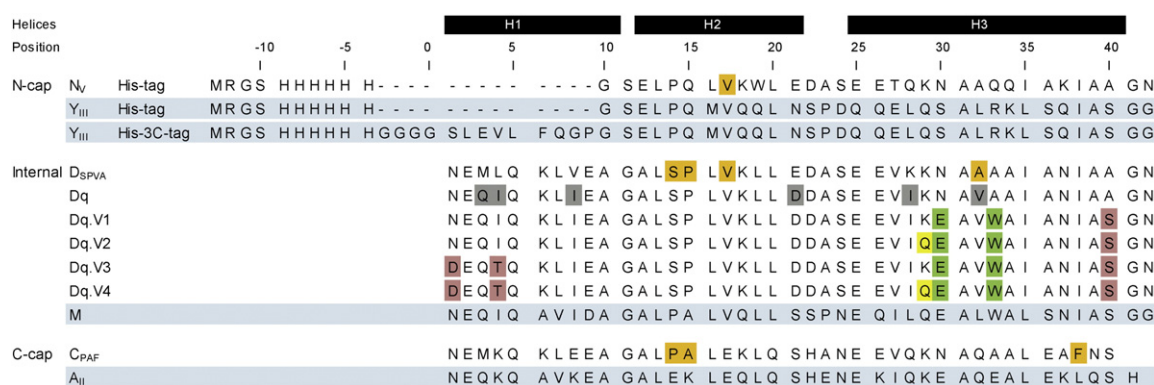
| Helices | | | | | H1 | H2 | H3 |
|---|---|---|---|---|---|---|---|
| Position | | -10 | -5 | 0 | 5 10 | 15 20 | 25 30 35 40 |
| N-cap | $N_V$ | His-tag | MRGS HHHHH H---- ----- ----G | SELPQ LVKWL EDASE | ETQKN AAQQI AKIAA GN |
| | $Y_{III}$ | His-tag | MRGS HHHHH H---- ----- ----G | SELPQ MVQQL NSPDQ | QELQS ALRKL SQIAS GG |
| | $Y_{III}$ | His-3C-tag | MRGS HHHHH HGGGG SLEVL FQGPG | SELPQ MVQQL NSPDQ | QELQS ALRKL SQIAS GG |
| Internal | $D_{SPVA}$ | | | NEMLQ KLVEA GALSP | LVKLL EDASE | EVKKN AAAAI ANIAA GN |
| | Dq | | | NEQIQ KLIEA GALSP | LVKLL DDASE | EVIKN AVAAI ANIAA GN |
| | Dq.V1 | | | NEQIQ KLIEA GALSP | LVKLL DDASE | EVIKE AVWAI ANIAS GN |
| | Dq.V2 | | | NEQIQ KLIEA GALSP | LVKLL DDASE | EVIQE AVWAI ANIAS GN |
| | Dq.V3 | | | DEQTQ KLIEA GALSP | LVKLL DDASE | EVIKE AVWAI ANIAS GN |
| | Dq.V4 | | | DEQTQ KLIEA GALSP | LVKLL DDASE | EVIQE AVWAI ANIAS GN |
| | M | | | NEQIQ AVIDA GALPA | LVQLL SSPNE | QILQE ALWAL SNIAS GG |
| C-cap | $C_{PAF}$ | | | NEMKQ KLEEA GALPA | LEKLQ SHANE | EVQKN AQAAL EAFNS |
| | $A_{II}$ | | | NEQKQ AVKEA GALEK | LEQLQ SHENE | KIQKE AQEAL EKLQS H |